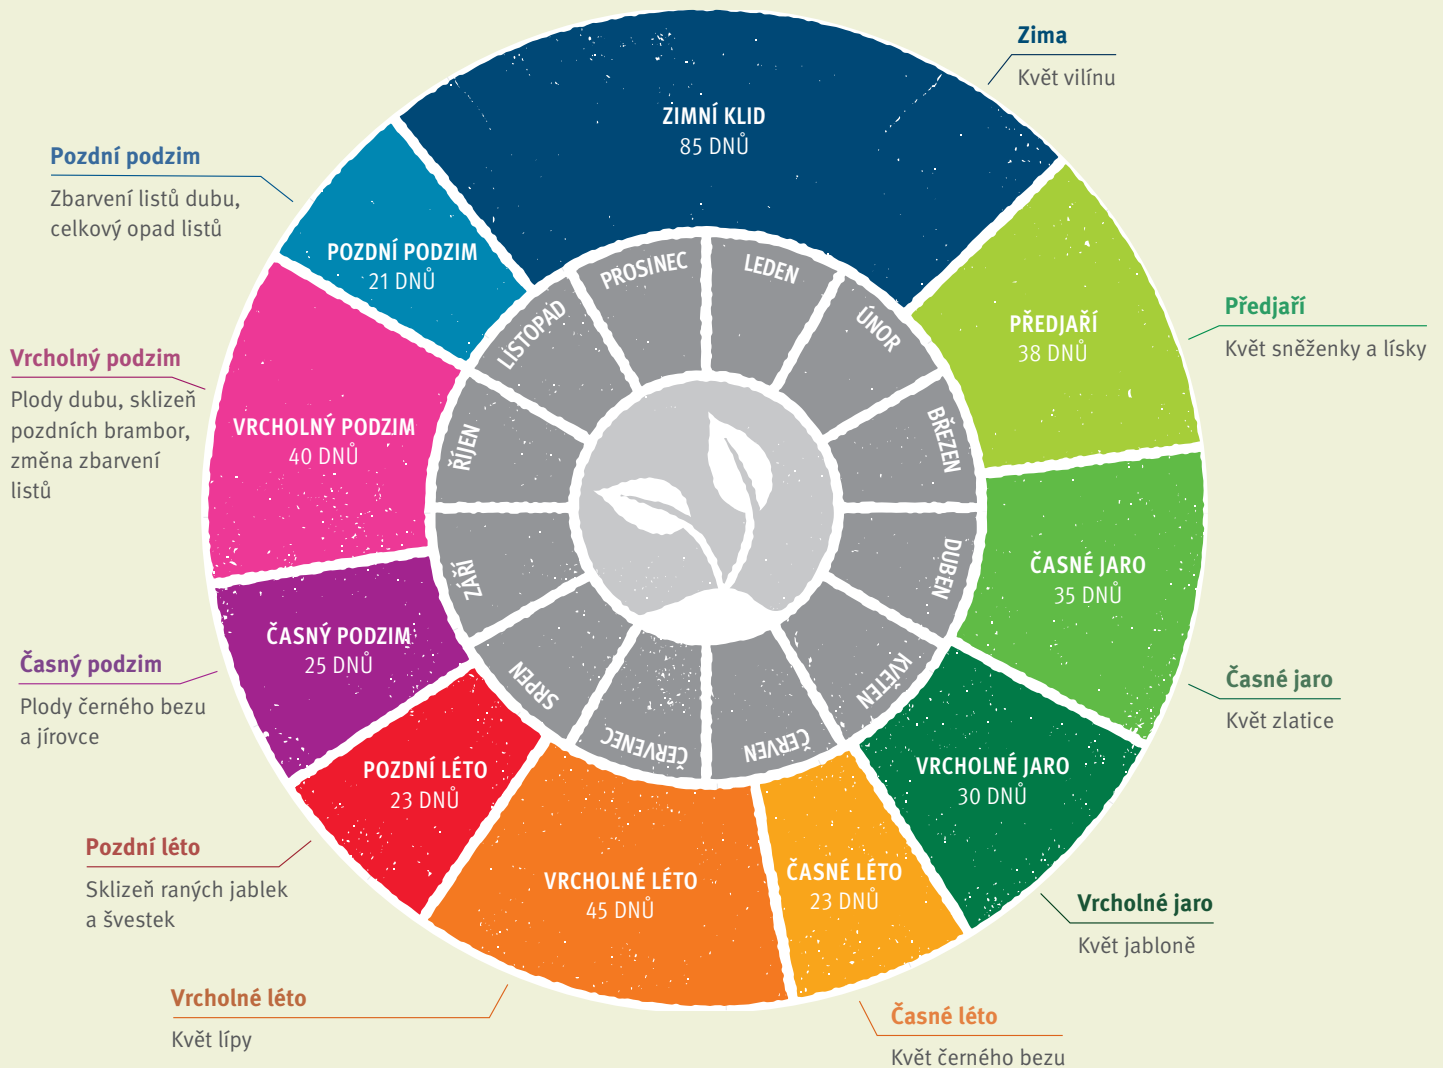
Zima
Květ vilínu

ZIMNÍ KLID
85 DNŮ

Pozdní podzim
Zbarvení listů dubu, celkový opad listů

POZDNÍ PODZIM
21 DNŮ

PŘEDJAŘÍ
38 DNŮ

Předjaří
Květ sněženky a lísky

Vrcholný podzim
Plody dubu, sklizeň pozdních brambor, změna zbarvení listů

VRCHOLNÝ PODZIM
40 DNŮ

PROSINEC
LEDEN
ÚNOR
BŘEZEN
DUBEN
KVĚTEN
ČERVEN
ČERVENEC
SRPEN
ZÁŘÍ
ŘÍJEN
LISTOPAD

ČASNÉ JARO
35 DNŮ

ČASNÝ PODZIM
25 DNŮ

Časný podzim
Plody černého bezu a jírovce

Časné jaro
Květ zlatice

VRCHOLNÉ JARO
30 DNŮ

POZDNÍ LÉTO
23 DNŮ

Pozdní léto
Sklizeň raných jablek a švestek

VRCHOLNÉ LÉTO
45 DNŮ

ČASNÉ LÉTO
23 DNŮ

Vrcholné jaro
Květ jabloně

Vrcholné léto
Květ lípy

Časné léto
Květ černého bezu